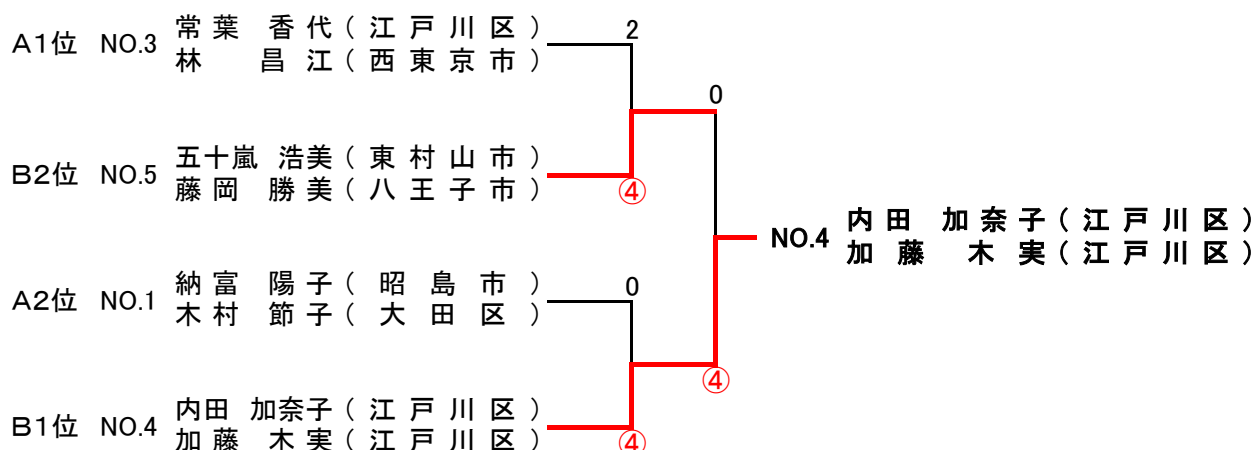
A1位 NO.3 常葉 香代（江戸川区）
林 昌江（西東京市）

2

0

B2位 NO.5 五十嵐 浩美（東村山市）
藤岡 勝美（八王子市）

④

NO.4 内田 加奈子（江戸川区）
加藤 木実（江戸川区）

A2位 NO.1 納富 陽子（昭島市）
木村 節子（大田区）

0

④

B1位 NO.4 内田 加奈子（江戸川区）
加藤 木実（江戸川区）

④